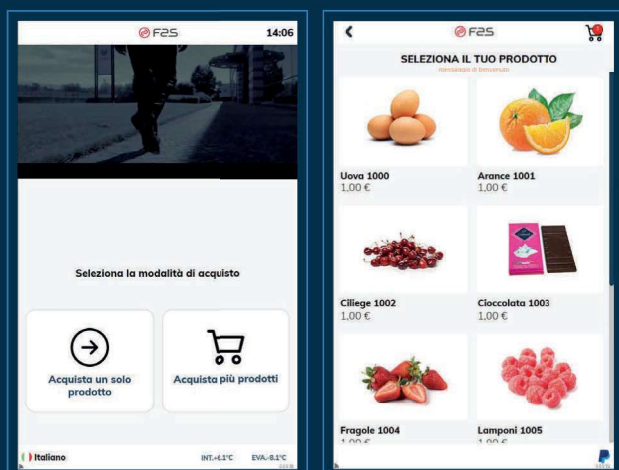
FAS
14:06

Seleziona la modalità di acquisto

Acquista un solo prodotto

Acquista più prodotti

Italiano
INT.:+1°C
EVA.:-8.1°C

FAS

SELEZIONA IL TUO PRODOTTO
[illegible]

Uova 1000
1,00 €

Arance 1001
1,00 €

Ciliege 1002
1,00 €

Cioccolata 1003
1,00 €

Fragole 1004
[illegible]

Lamponi 1005
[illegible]